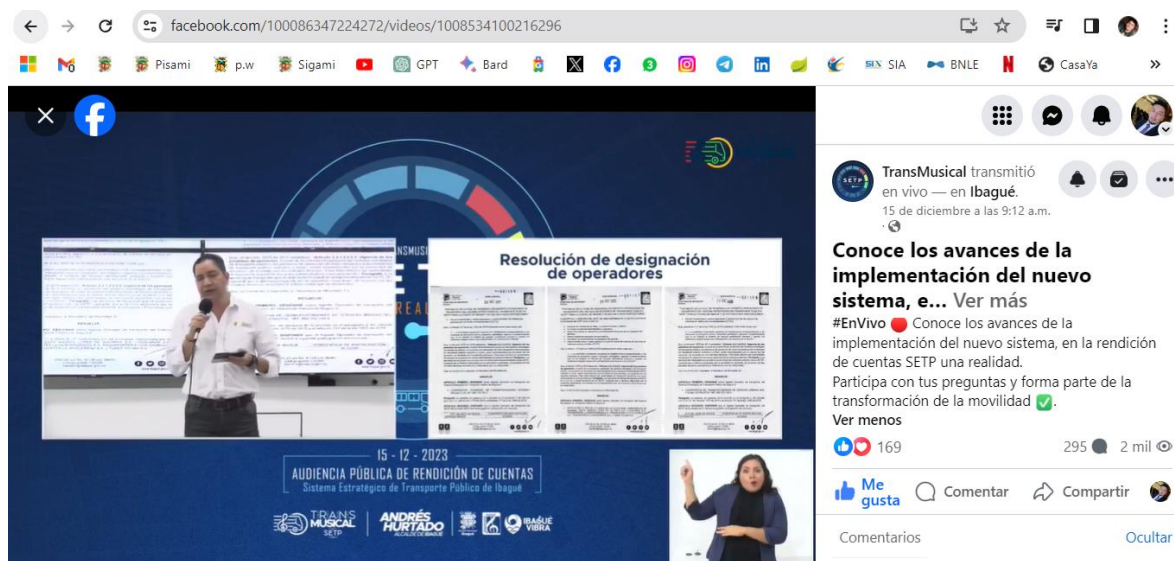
facebook.com/100086347224272/videos/1008534100216296

Pisami p.w Sigami GPT Bard SIA BNLE CasaYa

Resolución de designación de operadores

15 - 12 - 2023
AUDIENCIA PÚBLICA DE RENDICIÓN DE CUENTAS
Sistema Estratégico de Transporte Público de Ibagué

TRANS MUSICAL SETP ANDRÉS HURTADO ALCALDE DE IBAGUÉ IBAGUÉ VIBRA

TransMusical transmitió en vivo — en Ibagué.
15 de diciembre a las 9:12 a.m.

Conoce los avances de la implementación del nuevo sistema, e... Ver más

#EnVivo Conoce los avances de la implementación del nuevo sistema, en la rendición de cuentas SETP una realidad.
Participa con tus preguntas y forma parte de la transformación de la movilidad.
Ver menos

169 295 2 mil

Me gusta Comentar Compartir

Comentarios Ocultar